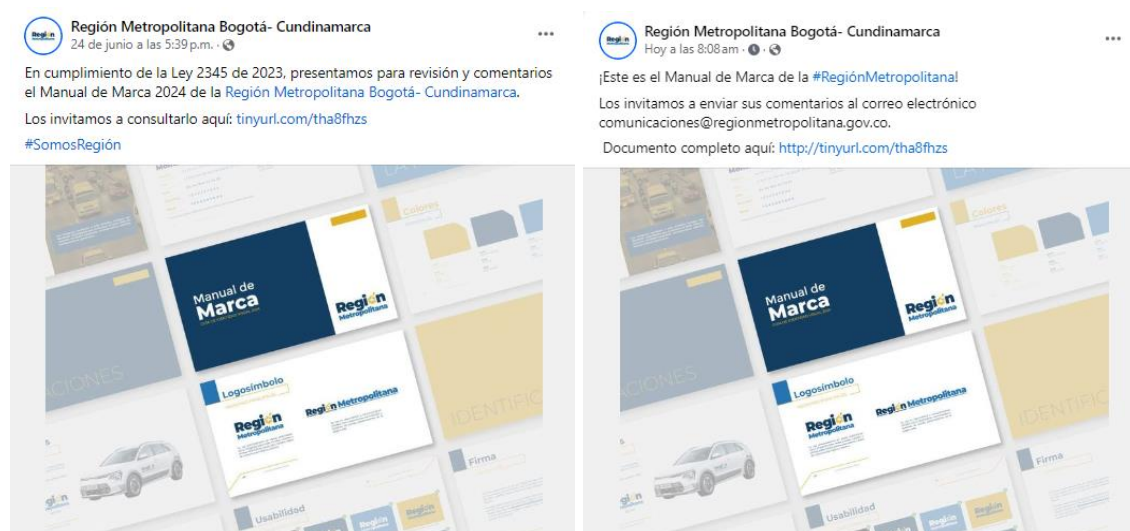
Región Metropolitana Bogotá- Cundinamarca
24 de junio a las 5:39 p.m. ·

En cumplimiento de la Ley 2345 de 2023, presentamos para revisión y comentarios el Manual de Marca 2024 de la Región Metropolitana Bogotá- Cundinamarca.

Los invitamos a consultarlo aquí: tinyurl.com/tha8fhzs

#SomosRegión

Colores

Manual de Marca

Región Metropolitana

ACIONES

Logosímbolo

Región Metropolitana

Región Metropolitana

IDENTIFIC

Firma

Usabilidad

Región Metropolitana Bogotá- Cundinamarca
Hoy a las 8:08 am ·

¡Este es el Manual de Marca de la #RegiónMetropolitana!

Los invitamos a enviar sus comentarios al correo electrónico comunicaciones@regionmetropolitana.gov.co.

Documento completo aquí: http://tinyurl.com/tha8fhzs

Colores

Manual de Marca

Región Metropolitana

ACIONES

Logosímbolo

Región Metropolitana

Región Metropolitana

IDENTIFIC

Firma